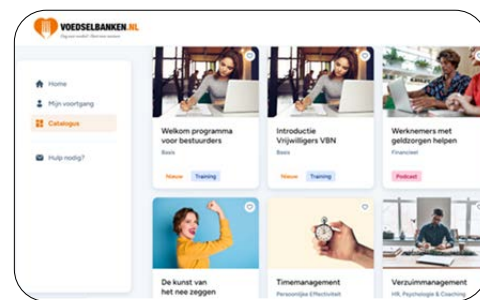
VOEDSELBANKEN.NL
Eigenlijk verdrietig? Wees een verschil

Home
Mijn voortgang
Catalogus
Hulp nodig?

Welkom programma voor bestuurders
Basis
Nieuw
Training

Introductie Vrijwilligers VBN
Basis
Nieuw
Training

Werknemers met geldzorgen helpen
Financieel
Podcast

De kunst van het nee zeggen

Timemanagement
Persoonlijke Effectiviteit

Verzuimmanagement
HR, Psychologie & Coaching